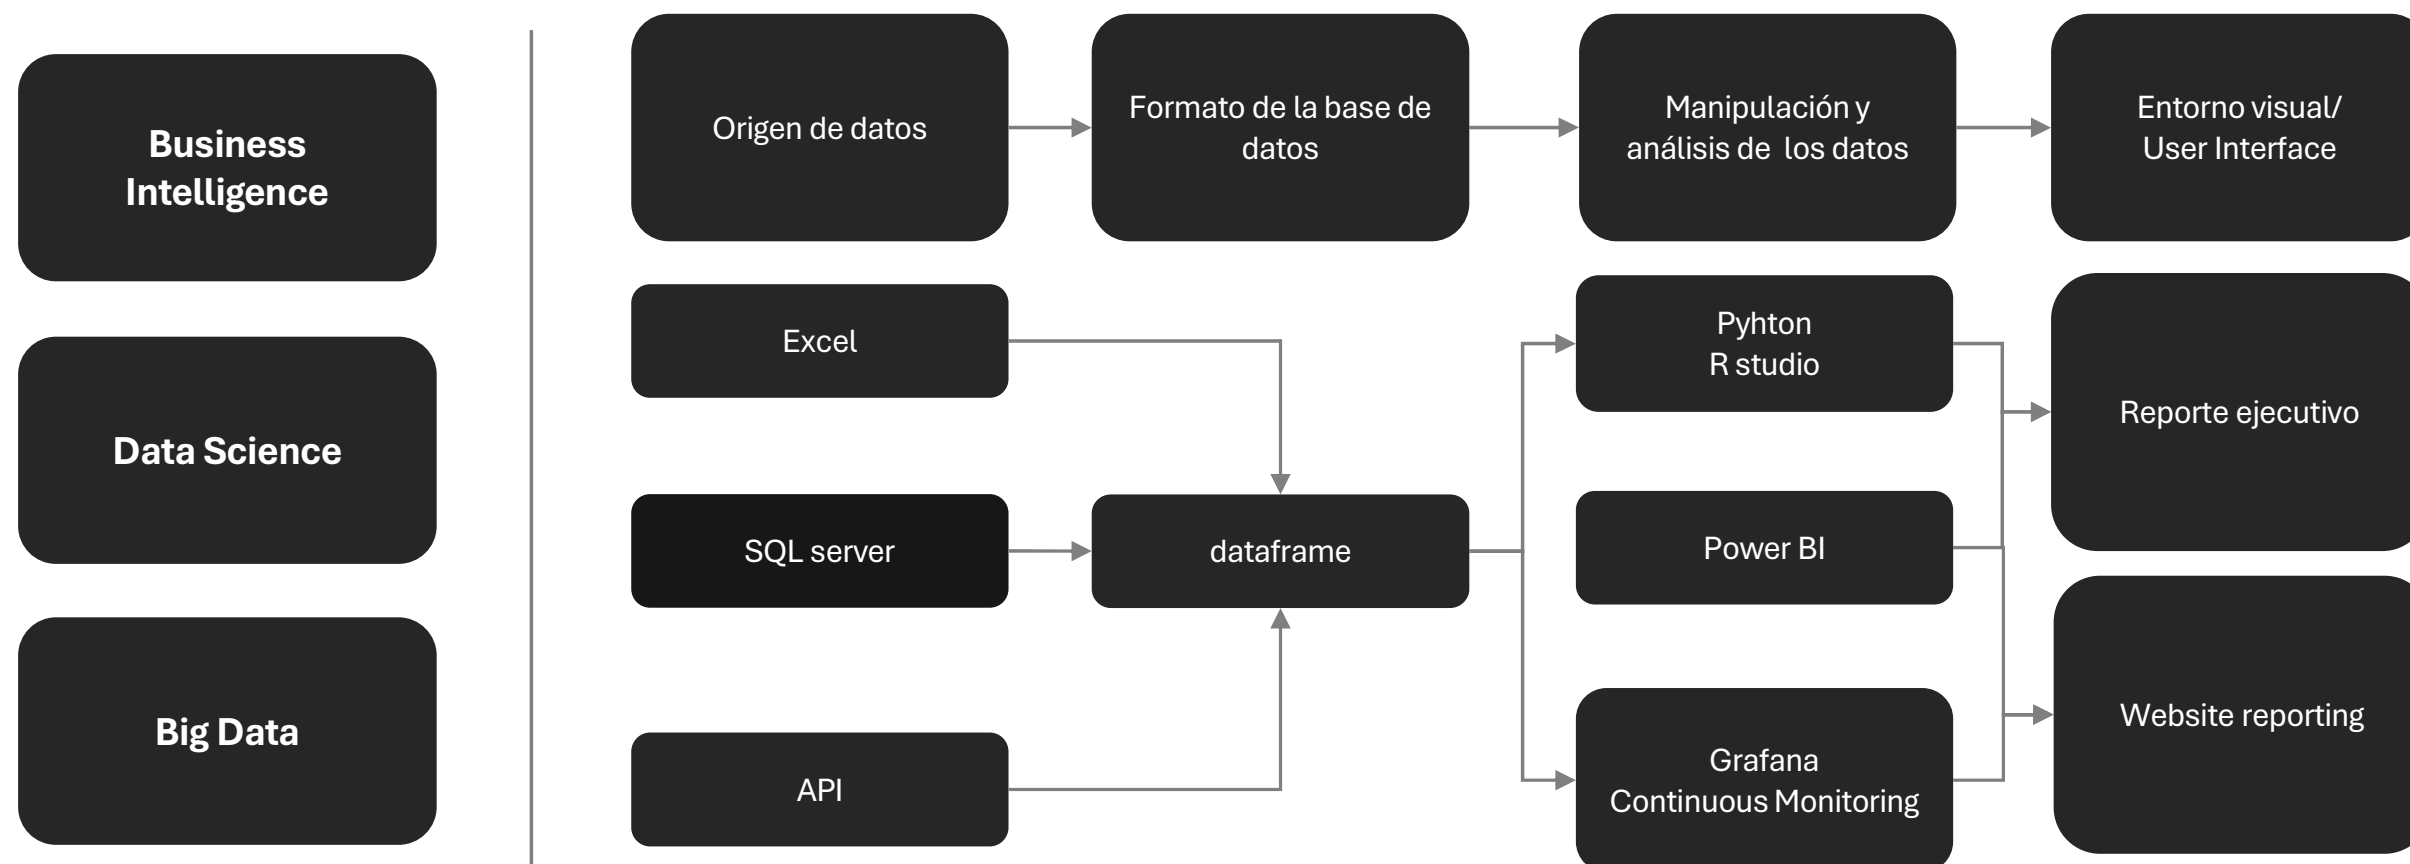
Business Intelligence

Data Science

Big Data

Origen de datos

Formato de la base de datos

Manipulación y análisis de los datos

Entorno visual/ User Interface

Excel

SQL server

API

dataframe

Pyhton
R studio

Power BI

Grafana
Continuous Monitoring

Reporte ejecutivo

Website reporting